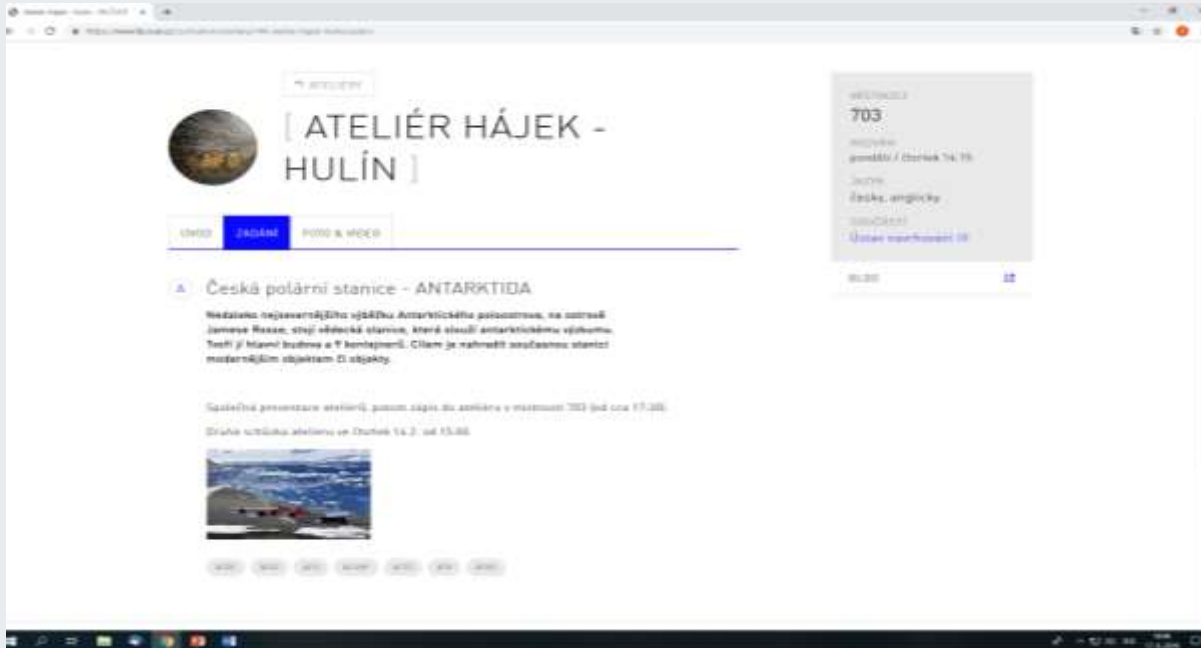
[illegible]

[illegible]

↰ ATELIÉRY

[ ATELIÉR HÁJEK - HULÍN ]

ÚVOD | ZADÁNÍ | FOTO & VIDEO

MÍSTNOST
703
KONZULTACE
pondělí / čtvrtek 14:15
JAZYK
česky, anglicky
SOUČÁSTÍ
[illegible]

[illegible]

A Česká polární stanice - ANTARKTIDA

Nedaleko nejsevernějšího výběžku Antarktického poloostrova, na ostrově Jamese Rosse, stojí vědecká stanice, která slouží antarktickému výzkumu. Tvoří ji hlavní budova a 9 kontejnerů. Cílem je nahradit současnou stanici modernějším objektem či objekty.

Společná prezentace ateliérů, potom zápis do ateliéru v místnosti 703 (od cca 17:30).

Druhá schůzka ateliéru ve čtvrtek 14.2. od 15:00.

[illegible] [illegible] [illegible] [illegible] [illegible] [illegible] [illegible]